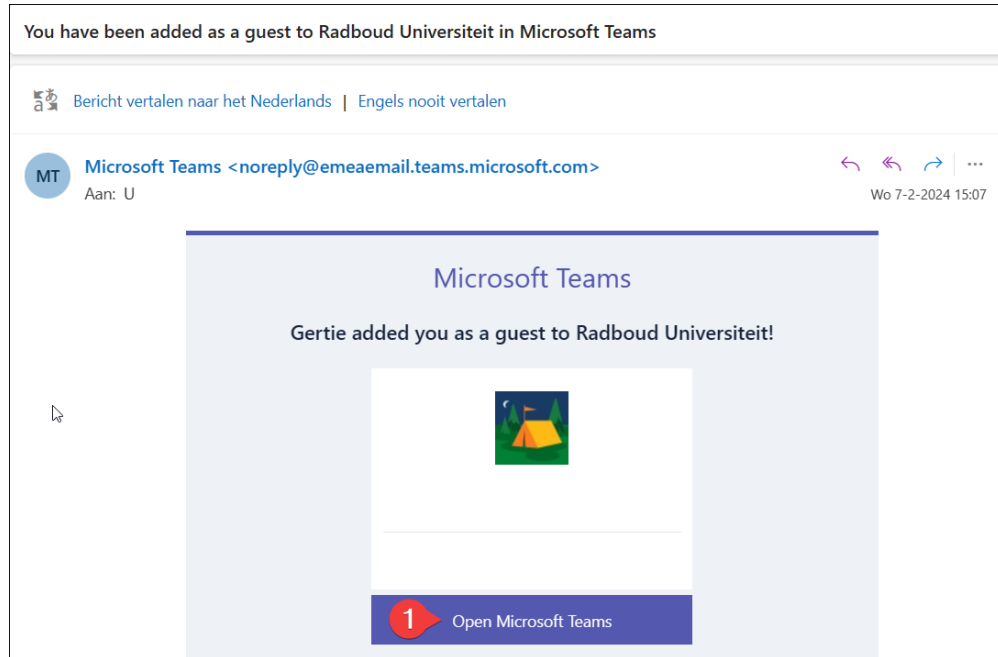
You have been added as a guest to Radboud Universiteit in Microsoft Teams

Bericht vertalen naar het Nederlands | Engels nooit vertalen

MT

Microsoft Teams <noreply@emeaemail.teams.microsoft.com>
Aan: U

Wo 7-2-2024 15:07

Microsoft Teams

Gertie added you as a guest to Radboud Universiteit!

1

Open Microsoft Teams